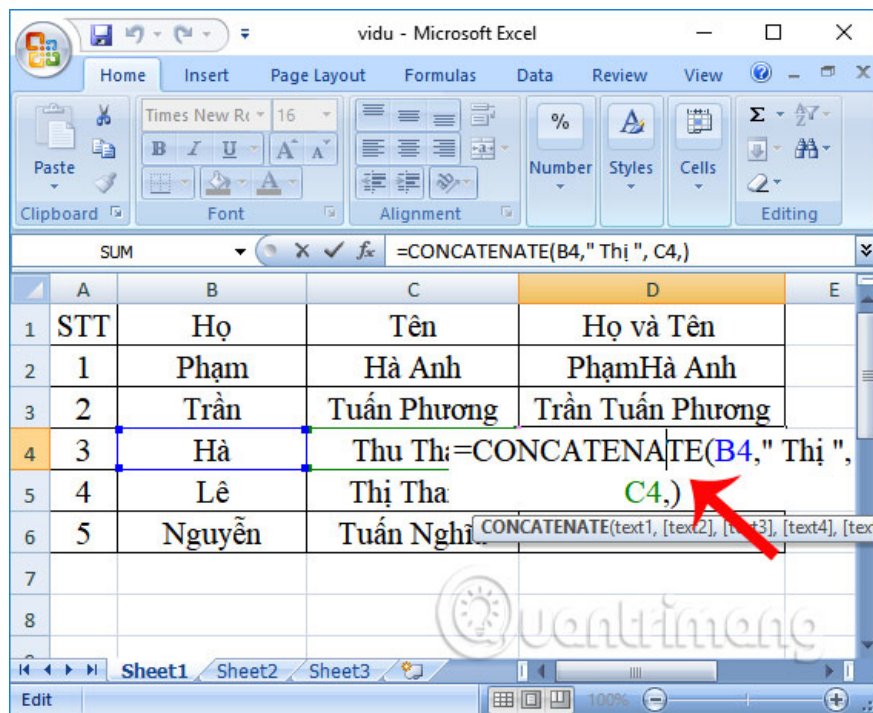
vidu - Microsoft Excel

Home Insert Page Layout Formulas Data Review View

Paste
Clipboard
Times New Ro 16
B I U A A
Font
Alignment
% Number
Styles
Cells
Σ
Editing

SUM
=CONCATENATE(B4," Thị ", C4,)

| | A | B | C | D | E |
|---|---|---|---|---|---|
| 1 | STT | Họ | Tên | Họ và Tên | |
| 2 | 1 | Phạm | Hà Anh | PhạmHà Anh | |
| 3 | 2 | Trần | Tuấn Phương | Trần Tuấn Phương | |
| 4 | 3 | Hà | Thu Tha | =CONCATENATE(B4," Thị ", | |
| 5 | 4 | Lê | Thị Tha | C4,) | |
| 6 | 5 | Nguyễn | Tuấn Nghi | | |
| 7 | | | | | |
| 8 | | | | | |

CONCATENATE(text1, [text2], [text3], [text4], [tex

Quantrimang

Sheet1 Sheet2 Sheet3
Edit
100%